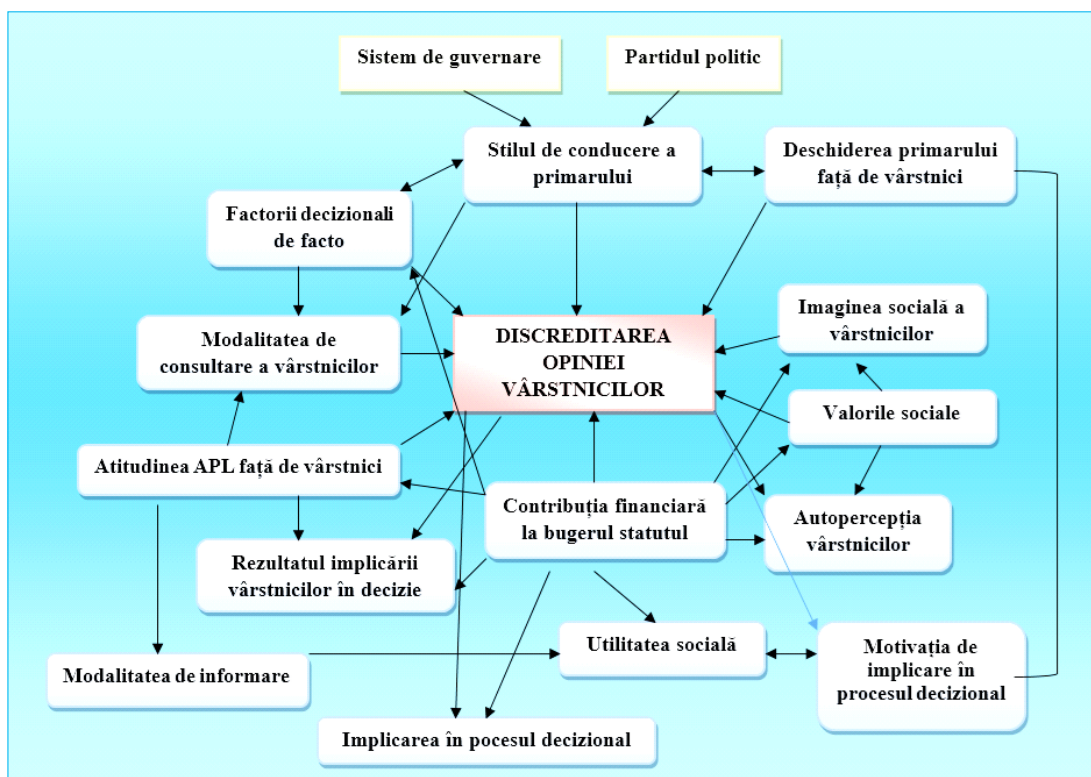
Sistem de guvernare

Partidul politic

Stilul de conducere a primarului

Deschiderea primarului față de vârstnici

Factorii decizionali de facto

Modalitatea de consultare a vârstnicilor

DISCREDITAREA OPINIEI VÂRSTNICILOR

Imaginea socială a vârstnicilor

Valorile sociale

Atitudinea APL față de vârstnici

Contribuția financiară la bugerul statutul

Autopercepția vârstnicilor

Rezultatul implicării vârstnicilor în decizie

Utilitatea socială

Motivația de implicare în procesul decizional

Modalitatea de informare

Implicarea în pocesul decizional